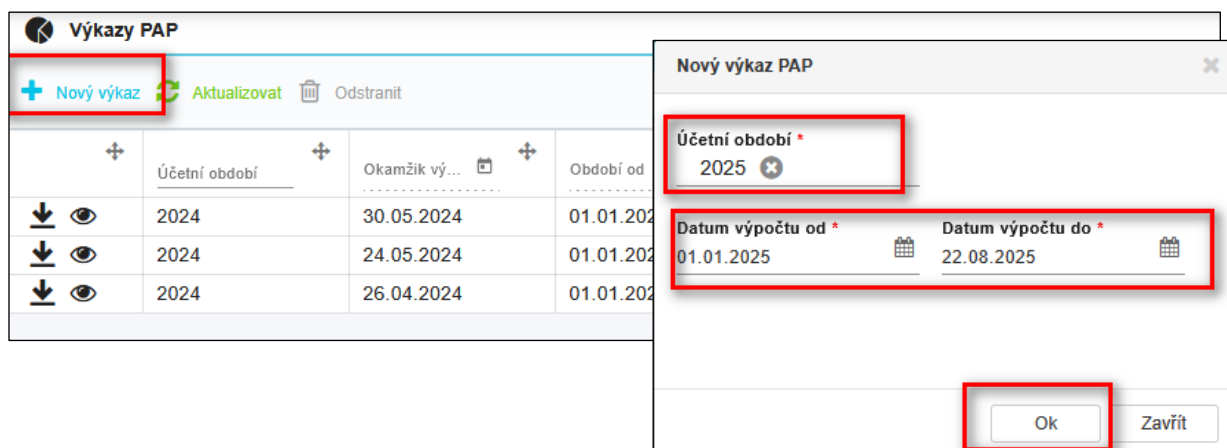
Výkazy PAP

Nový výkaz Aktualizovat Odstranit

| | Účetní období | Okamžik vý... | Období od |
|---|---|---|---|
| | 2024 | 30.05.2024 | 01.01.202 |
| | 2024 | 24.05.2024 | 01.01.202 |
| | 2024 | 26.04.2024 | 01.01.202 |

Nový výkaz PAP

Účetní období *
2025

Datum výpočtu od *
01.01.2025

Datum výpočtu do *
22.08.2025

Ok Zavřít